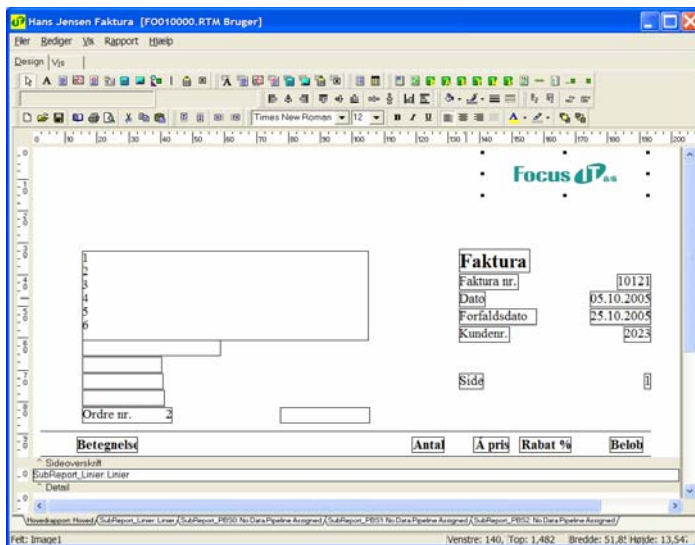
Hans Jensen Faktura [FO010000.RTM Bruger]

Filer Rediger Vis Rapport Hjælp

Design Vis

Times New Roman 12

Focus IT a/s

1
2
3
4
5
6

Faktura
Faktura nr. 10121
Dato 05.10.2005
Forfaldsdato 25.10.2005
Kundenr. 2023

Side 1

Ordre nr. 2

Betegnelse Antal Á pris Rabat % Beløb

Sideoverskrift
SubReport_Linier Linier
Detail

Hovedrapport: Hoved / SubReport_Linier: Linier / SubReport_PBS0: No Data Pipeline Assigned / SubReport_PBS1: No Data Pipeline Assigned / SubReport_PBS2: No Data Pipeline Assigned /

Felt: Image1 Venstre: 140, Top: 1,482 Bredde: 51,8! Højde: 13,547